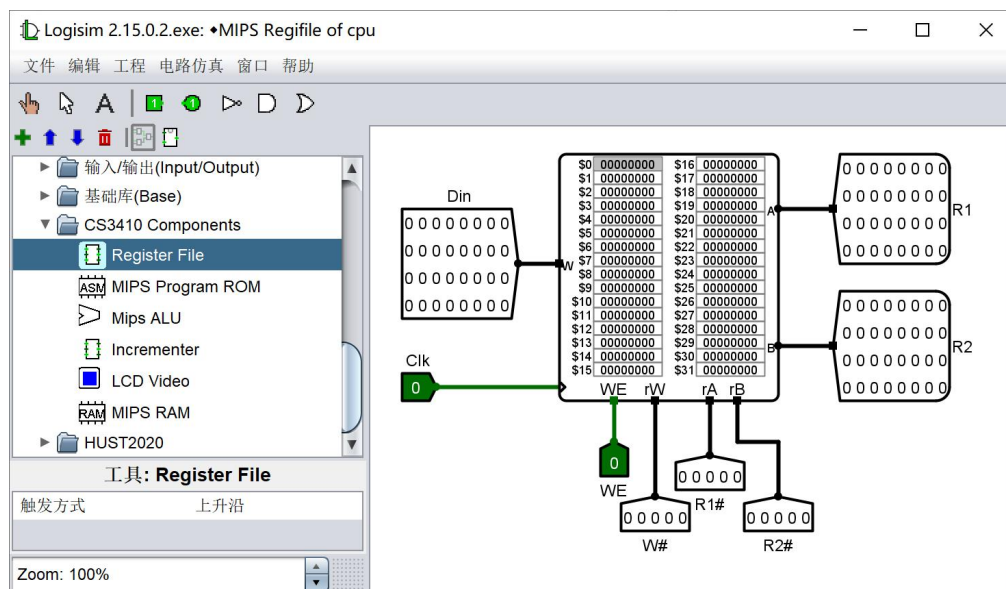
Logisim 2.15.0.2.exe: •MIPS Regifile of cpu

文件 编辑 工程 电路仿真 窗口 帮助

输入/输出(Input/Output)
基础库(Base)
CS3410 Components
Register File
MIPS Program ROM
Mips ALU
Incrementer
LCD Video
MIPS RAM
HUST2020

工具: Register File

触发方式 上升沿

Zoom: 100%

Din
00000000
00000000
00000000
00000000

W

| | | | |
|---|---|---|---|
| \$0 | 00000000 | \$16 | 00000000 |
| \$1 | 00000000 | \$17 | 00000000 |
| \$2 | 00000000 | \$18 | 00000000 |
| \$3 | 00000000 | \$19 | 00000000 |
| \$4 | 00000000 | \$20 | 00000000 |
| \$5 | 00000000 | \$21 | 00000000 |
| \$6 | 00000000 | \$22 | 00000000 |
| \$7 | 00000000 | \$23 | 00000000 |
| \$8 | 00000000 | \$24 | 00000000 |
| \$9 | 00000000 | \$25 | 00000000 |
| \$10 | 00000000 | \$26 | 00000000 |
| \$11 | 00000000 | \$27 | 00000000 |
| \$12 | 00000000 | \$28 | 00000000 |
| \$13 | 00000000 | \$29 | 00000000 |
| \$14 | 00000000 | \$30 | 00000000 |
| \$15 | 00000000 | \$31 | 00000000 |

A
B

00000000
00000000
00000000
00000000
R1

00000000
00000000
00000000
00000000
R2

Clk
0

WE rW rA rB

0
WE

00000
R1#

00000
W#

00000
R2#